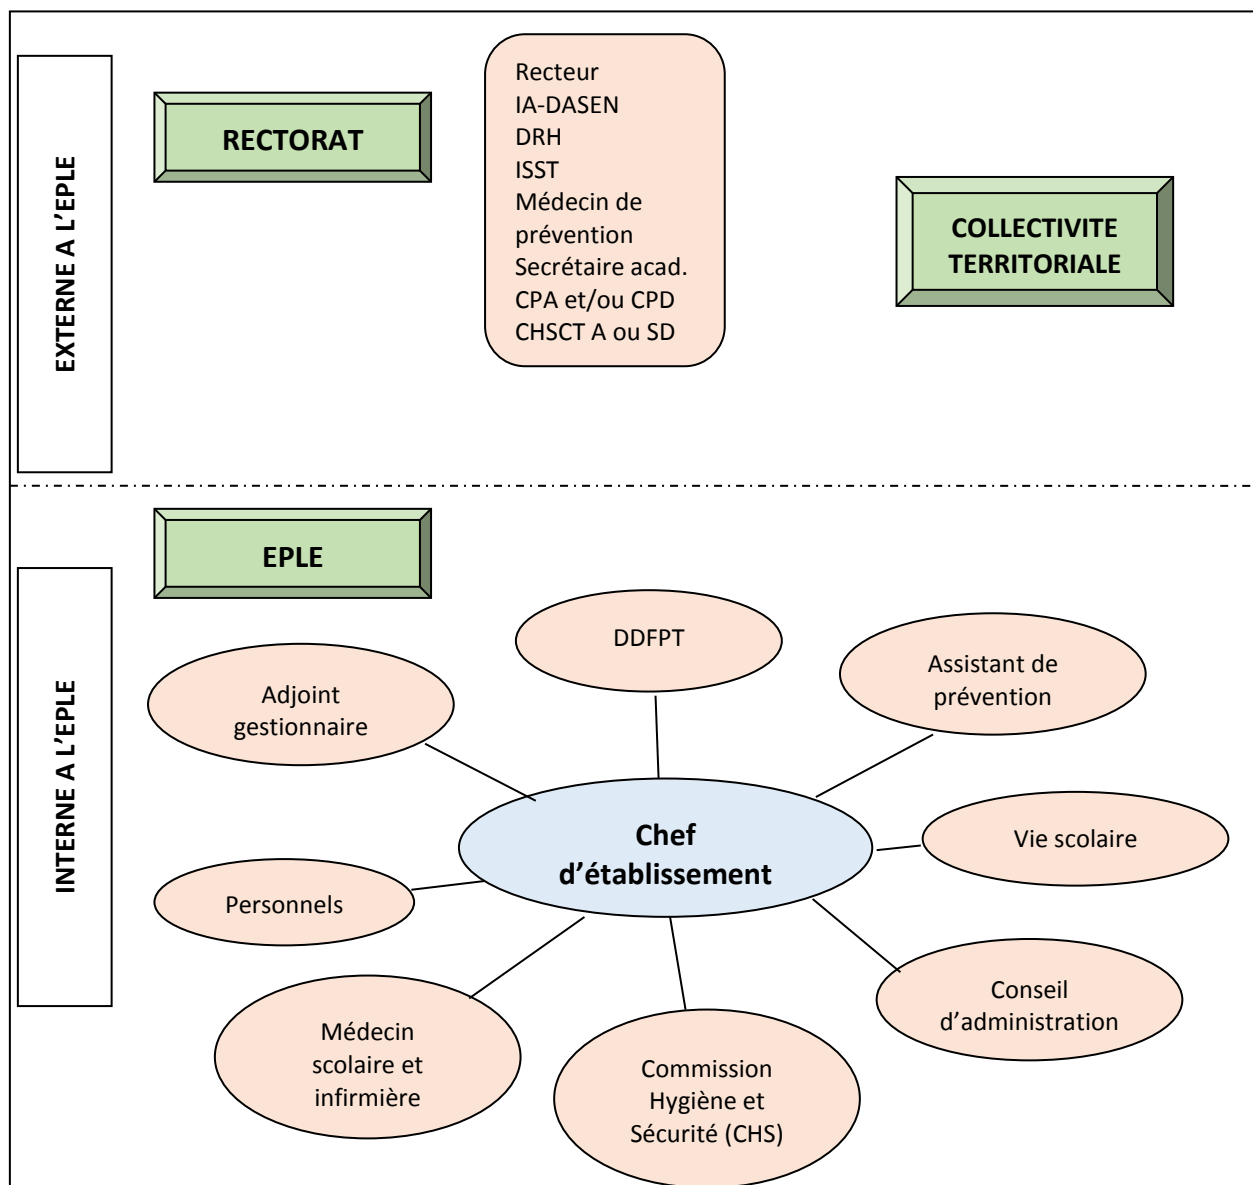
EXTERNE A L'EPLE

RECTORAT

Recteur
IA-DASEN
DRH
ISST
Médecin de prévention
Secrétaire acad.
CPA et/ou CPD
CHSCT A ou SD

COLLECTIVITE TERRITORIALE

INTERNE A L'EPLE

EPLE

DDFPT

Adjoint gestionnaire

Assistant de prévention

Chef d'établissement

Vie scolaire

Personnels

Conseil d'administration

Médecin scolaire et infirmière

Commission Hygiène et Sécurité (CHS)